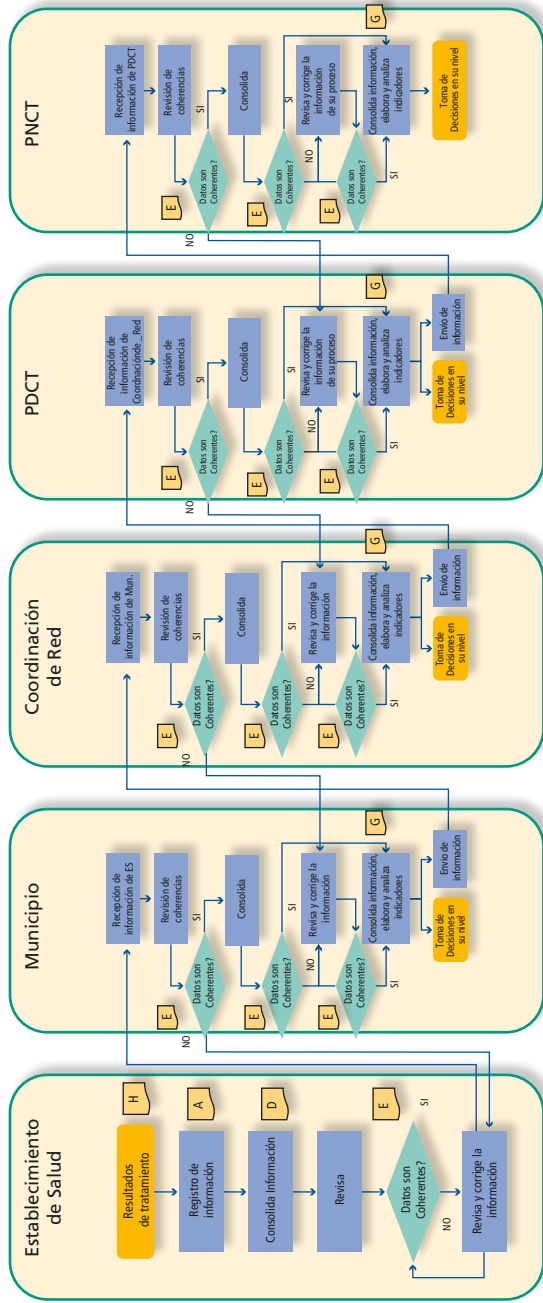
PNCT

Recepción de información de PDCT

Revisión de coherencias

SI

Consolida

Revisa y corrige la información de su proceso

Consolida información, elabora y analiza indicadores

Toma de Decisiones en su nivel

G

Datos son Coherentes?

E

Datos son Coherentes?

E

NO

Datos son Coherentes?

E

SI

SI

NO

PDCT

Recepción de información de Coordinación de Red

Revisión de coherencias

SI

Consolida

Revisa y corrige la información de su proceso

Consolida información, elabora y analiza indicadores

Envío de información

Toma de Decisiones en su nivel

G

Datos son Coherentes?

E

Datos son Coherentes?

E

NO

Datos son Coherentes?

E

SI

SI

NO

Coordinación de Red

Recepción de información de Mun.

Revisión de coherencias

SI

Consolida

Revisa y corrige la información

Consolida información, elabora y analiza indicadores

Envío de información

Toma de Decisiones en su nivel

G

Datos son Coherentes?

E

Datos son Coherentes?

E

NO

Datos son Coherentes?

E

SI

SI

NO

Municipio

Recepción de información de ES

Revisión de coherencias

SI

Consolida

Revisa y corrige la información

Consolida información, elabora y analiza indicadores

Envío de información

Toma de Decisiones en su nivel

G

Datos son Coherentes?

E

Datos son Coherentes?

E

NO

Datos son Coherentes?

E

SI

SI

NO

Establecimiento de Salud

H

Resultados de tratamiento

A

Registro de información

D

Consolida información

Revisa

E

Datos son Coherentes?

SI

NO

Revisa y corrige la información